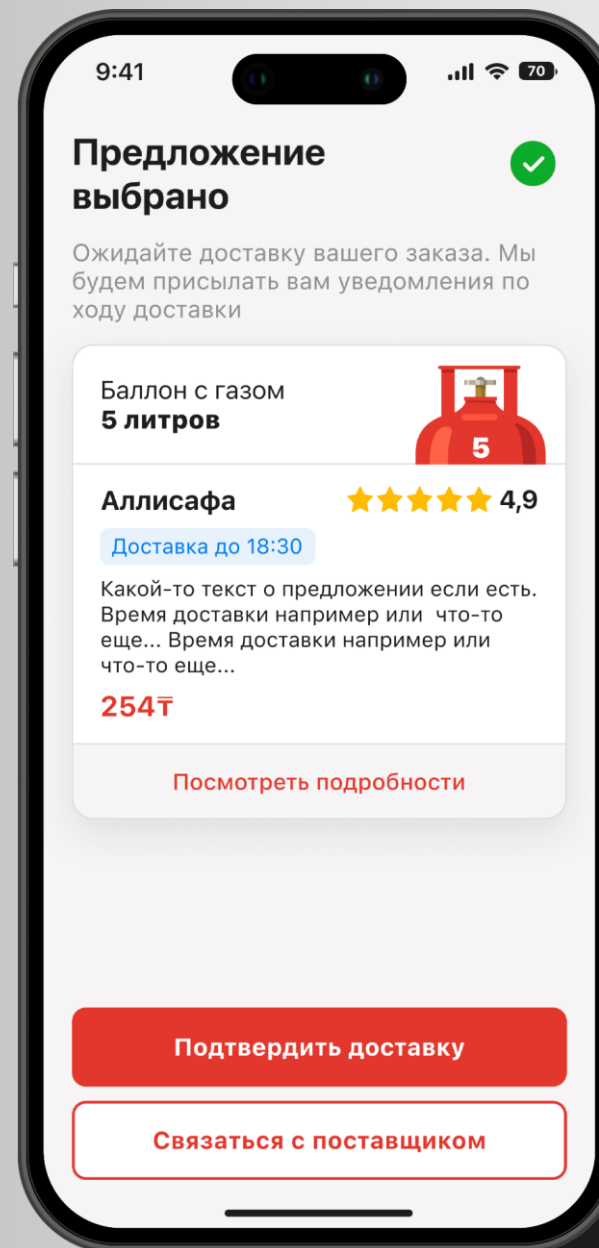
9:41

70

Предложение выбрано

Ожидайте доставку вашего заказа. Мы будем присылать вам уведомления по ходу доставки

Баллон с газом
5 литров

5

Аллисафа

4,9

Доставка до 18:30

Какой-то текст о предложении если есть. Время доставки например или что-то еще... Время доставки например или что-то еще...

254₸

Посмотреть подробности

Подтвердить доставку

Связаться с поставщиком